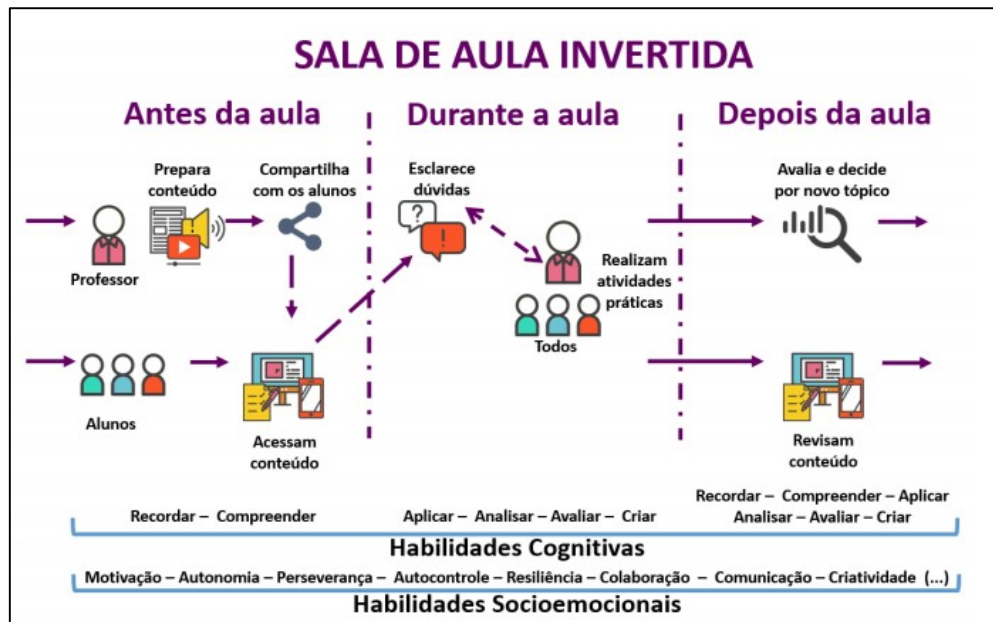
SALA DE AULA INVERTIDA

Antes da aula

Durante a aula

Depois da aula

Prepara conteúdo

Compartilha com os alunos

Professor

Alunos

Acessam conteúdo

Esclarece dúvidas

Realizam atividades práticas

Todos

Avalia e decide por novo tópico

Revisam conteúdo

Recordar – Compreender

Aplicar – Analisar – Avaliar – Criar

Recordar – Compreender – Aplicar Analisar – Avaliar – Criar

Habilidades Cognitivas

Motivação – Autonomia – Perseverança – Autocontrole – Resiliência – Colaboração – Comunicação – Criatividade (...)

Habilidades Socioemocionais